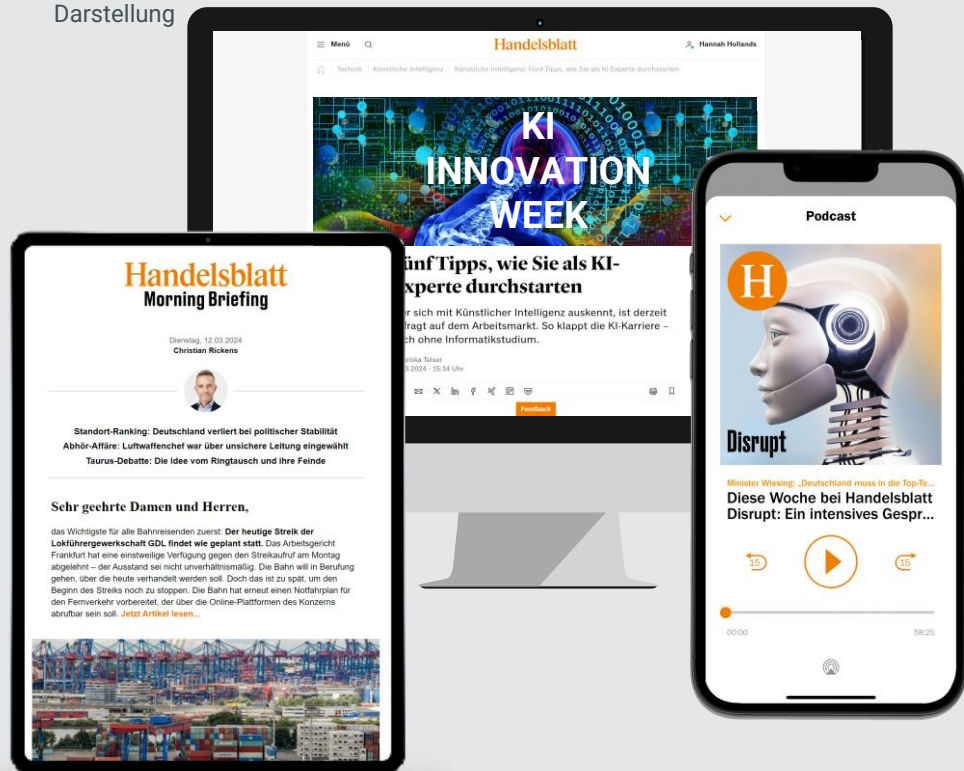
Darstellung

Menü

Handelsblatt

Hannah Hollands

Technik / Künstliche Intelligenz / Künstliche Intelligenz: Fünf Tipps, wie Sie als KI-Experte durchstarten

KI INNOVATION WEEK

Fünf Tipps, wie Sie als KI-Experte durchstarten

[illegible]r sich mit Künstlicher Intelligenz auskennt, ist derzeit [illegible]fragt auf dem Arbeitsmarkt. So klappt die KI-Karriere – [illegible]ch ohne Informatikstudium.

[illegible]ziska Telser
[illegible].03.2024 - 15:34 Uhr

Feedback

Handelsblatt
Morning Briefing

Dienstag, 12.03.2024
Christian Rickens

Standort-Ranking: Deutschland verliert bei politischer Stabilität
Abhör-Affäre: Luftwaffenchef war über unsichere Leitung eingewählt
Taurus-Debatte: Die Idee vom Ringtausch und ihre Feinde

Sehr geehrte Damen und Herren,

das Wichtigste für alle Bahnreisenden zuerst: Der heutige Streik der Lokführergewerkschaft GDL findet wie geplant statt. Das Arbeitsgericht Frankfurt hat eine einstweilige Verfügung gegen den Streikaufruf am Montag abgelehnt – der Ausstand sei nicht unverhältnismäßig. Die Bahn will in Berufung gehen, über die heute verhandelt werden soll. Doch das ist zu spät, um den Beginn des Streiks noch zu stoppen. Die Bahn hat erneut einen Notfahrplan für den Fernverkehr vorbereitet, der über die Online-Plattformen des Konzerns abrufbar sein soll. Jetzt Artikel lesen...

Podcast

H

Disrupt

Minister Wissing: „Deutschland muss in die Top-Te...
Diese Woche bei Handelsblatt Disrupt: Ein intensives Gespr...

15

15

00:00

58:25